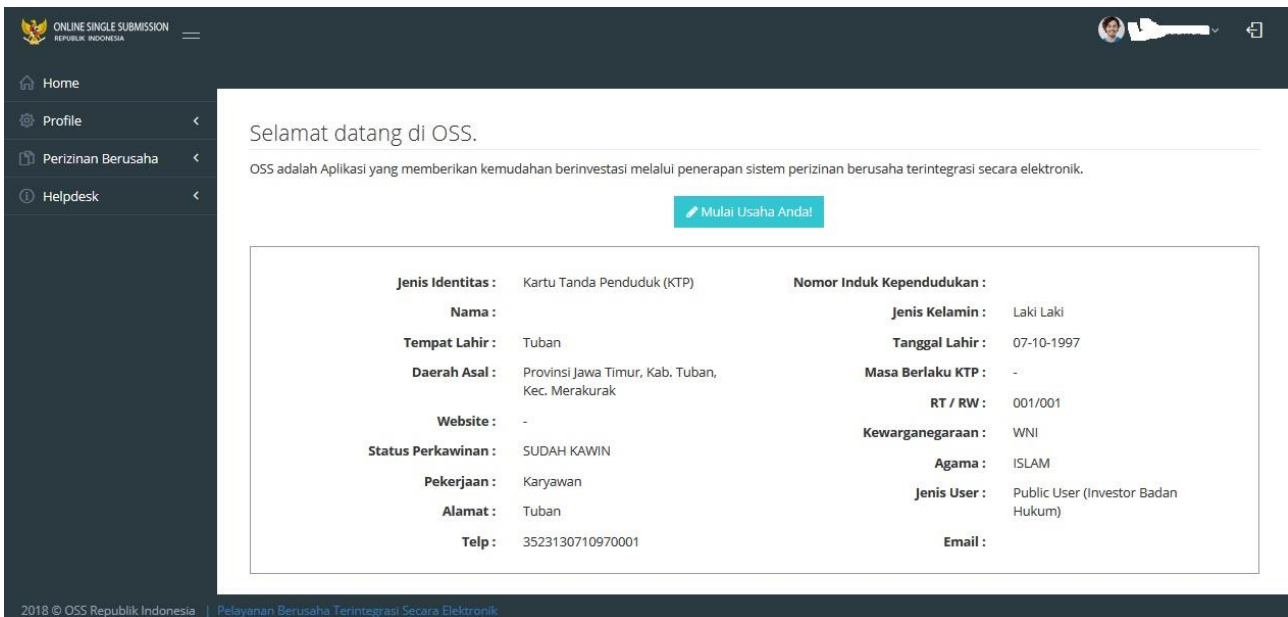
ONLINE SINGLE SUBMISSION
REPUBLIK INDONESIA

Home
Profile
Perizinan Berusaha
Helpdesk

Selamat datang di OSS.

OSS adalah Aplikasi yang memberikan kemudahan berinvestasi melalui penerapan sistem perizinan berusaha terintegrasi secara elektronik.

Mulai Usaha Anda!

| | | | |
|---|---|---|---|
| Jenis Identitas : | Kartu Tanda Penduduk (KTP) | Nomor Induk Kependudukan : | |
| Nama : | | Jenis Kelamin : | Laki Laki |
| Tempat Lahir : | Tuban | Tanggal Lahir : | 07-10-1997 |
| Daerah Asal : | Provinsi Jawa Timur, Kab. Tuban, Kec. Merakurak | Masa Berlaku KTP : | - |
| | | RT / RW : | 001/001 |
| Website : | - | Kewarganegaraan : | WNI |
| Status Perkawinan : | SUDAH KAWIN | Agama : | ISLAM |
| Pekerjaan : | Karyawan | Jenis User : | Public User (Investor Badan Hukum) |
| Alamat : | Tuban | | |
| Telp : | 3523130710970001 | Email : | |

2018 © OSS Republik Indonesia | Pelayanan Berusaha Terintegrasi Secara Elektronik